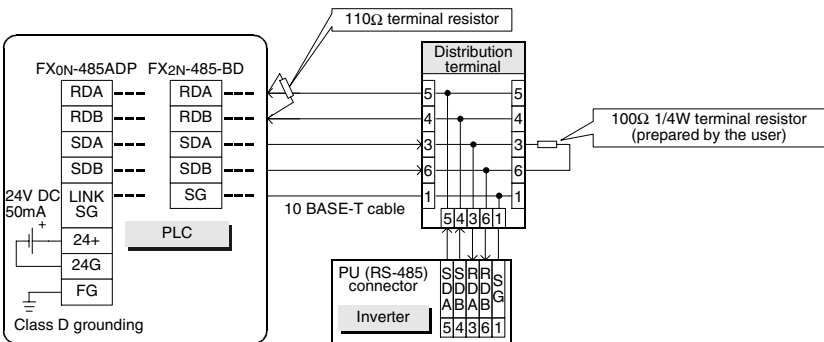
110Ω terminal resistor

FX0N-485ADP FX2N-485-BD

| RDA | RDA |
|---|---|
| RDB | RDB |
| SDA | SDA |
| SDB | SDB |
| LINK SG | SG |
| 24+ | |
| 24G | |
| FG | |

24V DC 50mA

+

PLC

Class D grounding

Distribution terminal

5 4 3 6 1

5 4 3 6 1

10 BASE-T cable

5 4 3 6 1

100Ω 1/4W terminal resistor (prepared by the user)

PU (RS-485) connector

SDA SDB RDA RDB SG

Inverter

5 4 3 6 1